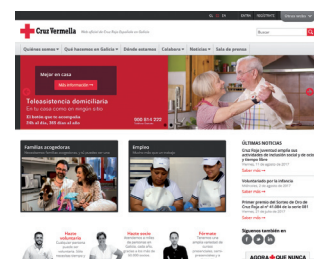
GL ES EN ENTRA REGÍSTRATE

Cruz Vermella

Buscar

Quiénes somos | Qué hacemos en Galicia | Dónde estamos | Colabora | Noticias | Sala de prensa

Mejor en casa

Más información

Teleasistencia domiciliaria

En tu casa como en ningún sitio

900 814 222

Familias acogedoras

Empleo

ÚLTIMAS NOTICIAS

Cruz Roja Juventud amplía sus actividades de inclusión social y de ocio y tiempo libre

Saber más »

Voluntariado por la infancia

Saber más »

Primer premio del Sorteo de Oro de Cruz Roja al 41.084 de la serie 081

Saber más »

Síguenos también en

Hazte voluntario

Hazte socio

Formate

AGORA ¬QUE NUNCA